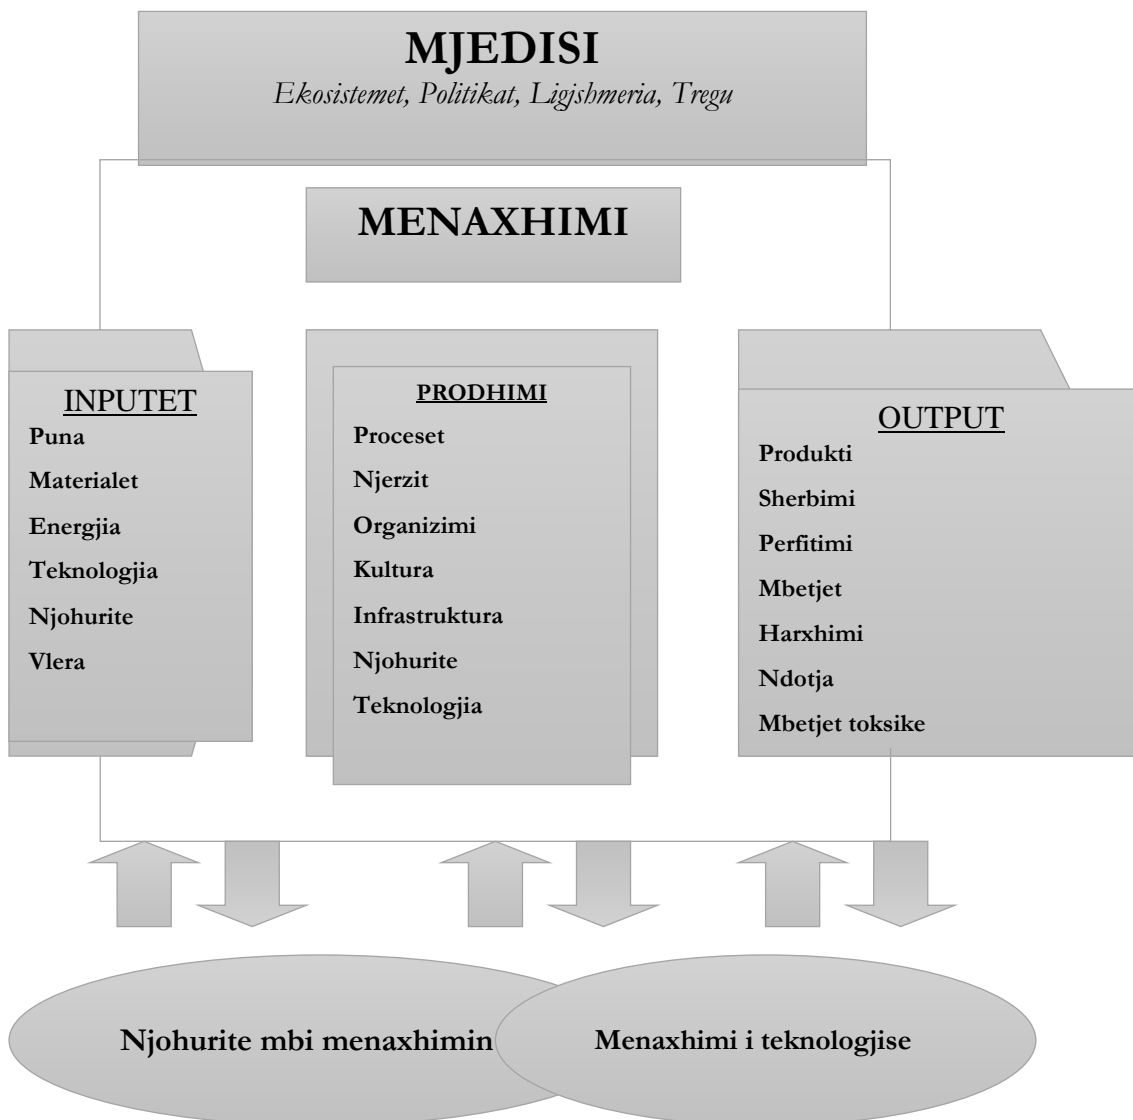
MJEDISI

Ekosistemet, Politikat, Ligjshmeria, Tregu

MENAXHIMI

INPUTET

Puna

Materialet

Energjia

Teknologjia

Njohurite

Vlera

PRODHIMI

Proceset

Njerzit

Organizimi

Kultura

Infrastruktura

Njohurite

Teknologjia

OUTPUT

Produkti

Sherbimi

Perfitimi

Mbetjet

Harxhimi

Ndotja

Mbetjet toksike

Njohurite mbi menaxhimin

Menaxhimi i teknologjise